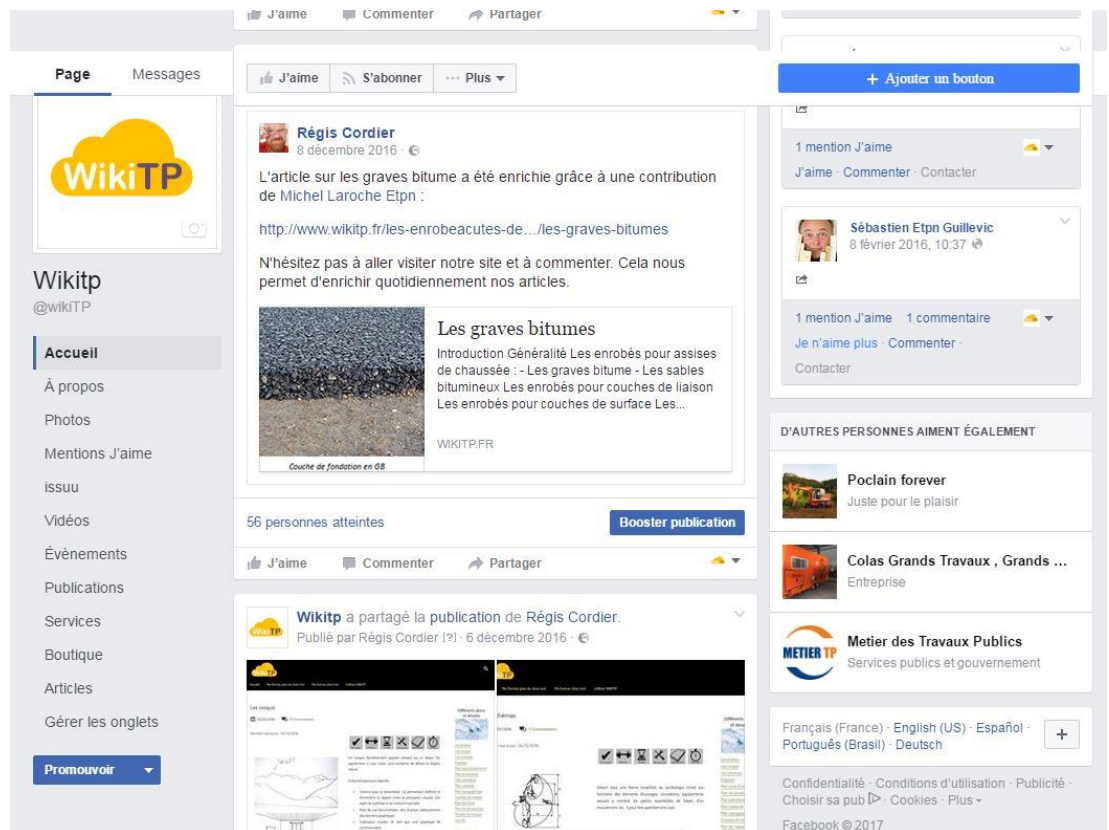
J'aime Commenter Partager

Page Messages

J'aime S'abonner ··· Plus

+ Ajouter un bouton

WikiTP

Wikitp
@wikiTP

Accueil
À propos
Photos
Mentions J'aime
issuu
Vidéos
Évènements
Publications
Services
Boutique
Articles
Gérer les onglets

Promouvoir

Régis Cordier
8 décembre 2016 ·

L'article sur les graves bitume a été enrichie grâce à une contribution de Michel Laroche Etpn :

http://www.wikitp.fr/les-enrobeacutes-de.../les-graves-bitumes

N'hésitez pas à aller visiter notre site et à commenter. Cela nous permet d'enrichir quotidiennement nos articles.

Couche de fondation en GB

Les graves bitumes
Introduction Généralité Les enrobés pour assises de chaussée : - Les graves bitume - Les sables bitumineux Les enrobés pour couches de liaison Les enrobés pour couches de surface Les...

WIKITP.FR

56 personnes atteintes

Booster publication

J'aime Commenter Partager

Wikitp a partagé la publication de Régis Cordier.
Publié par Régis Cordier [?] · 6 décembre 2016 ·

Les coupes

1 mention J'aime
J'aime · Commenter · Contacter

Sébastien Etpn Guillevic
8 février 2016, 10:37

1 mention J'aime 1 commentaire
Je n'aime plus · Commenter · Contacter

D'AUTRES PERSONNES AIMENT ÉGALEMENT

Poclain forever
Juste pour le plaisir

Colas Grands Travaux , Grands ...
Entreprise

METIER TP
Metier des Travaux Publics
Services publics et gouvernement

Français (France) · English (US) · Español · Português (Brasil) · Deutsch

+

Confidentialité · Conditions d'utilisation · Publicité · Choisir sa pub · Cookies · Plus
Facebook © 2017